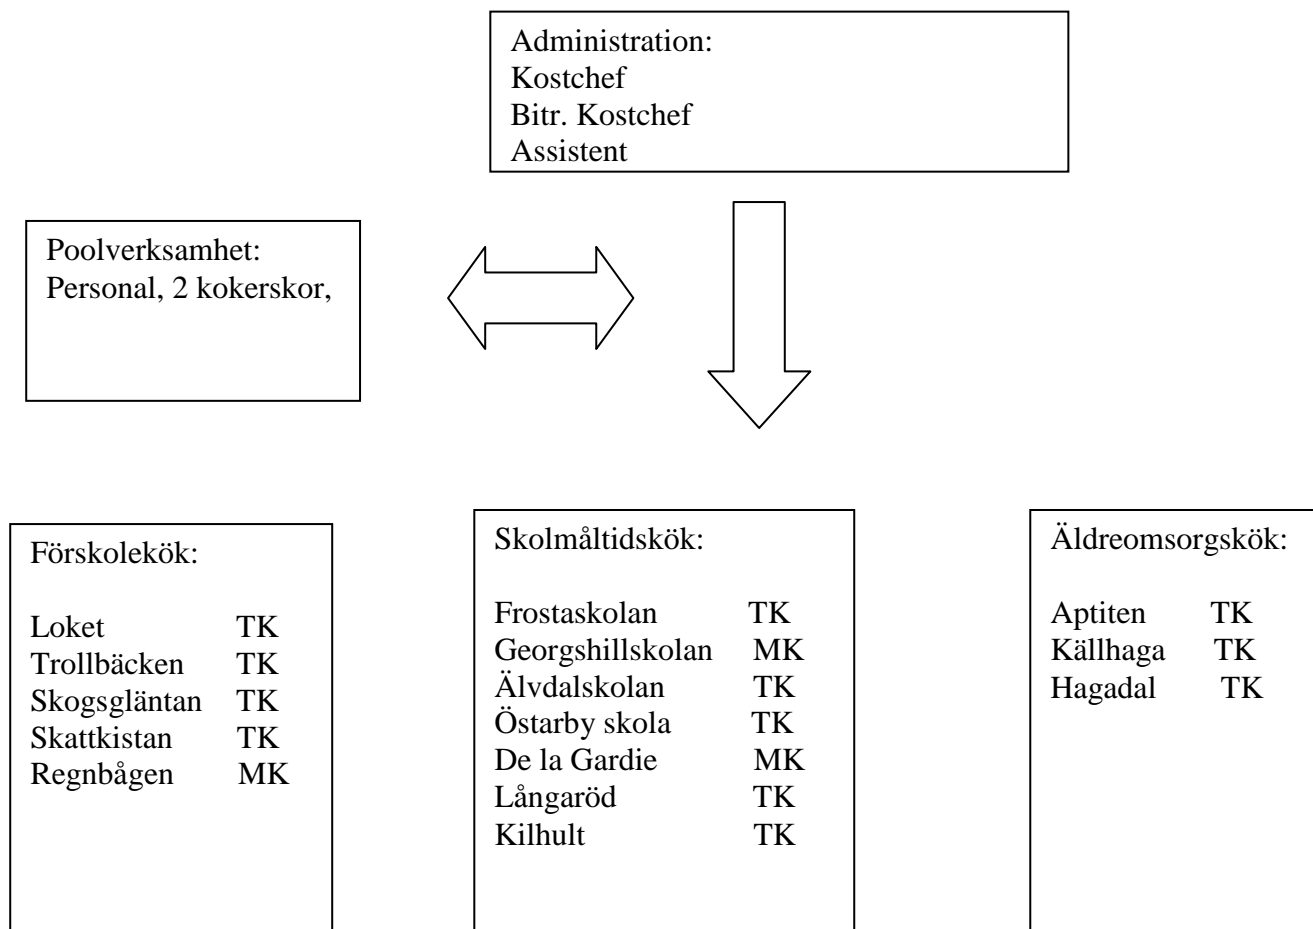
Administration:
Kostchef
Bitr. Kostchef
Assistent

Poolverksamhet:
Personal, 2 kokerskor,

Förskolekök:

Loket TK
Trollbäcken TK
Skogsgläntan TK
Skattkistan TK
Regnbågen MK

Skolmåltidskök:

Frostaskolan TK
Georgshillskolan MK
Älvdalskolan TK
Östarby skola TK
De la Gardie MK
Långaröd TK
Kilhult TK

Äldreomsorgskök:

Aptiten TK
Källhaga TK
Hagadal TK